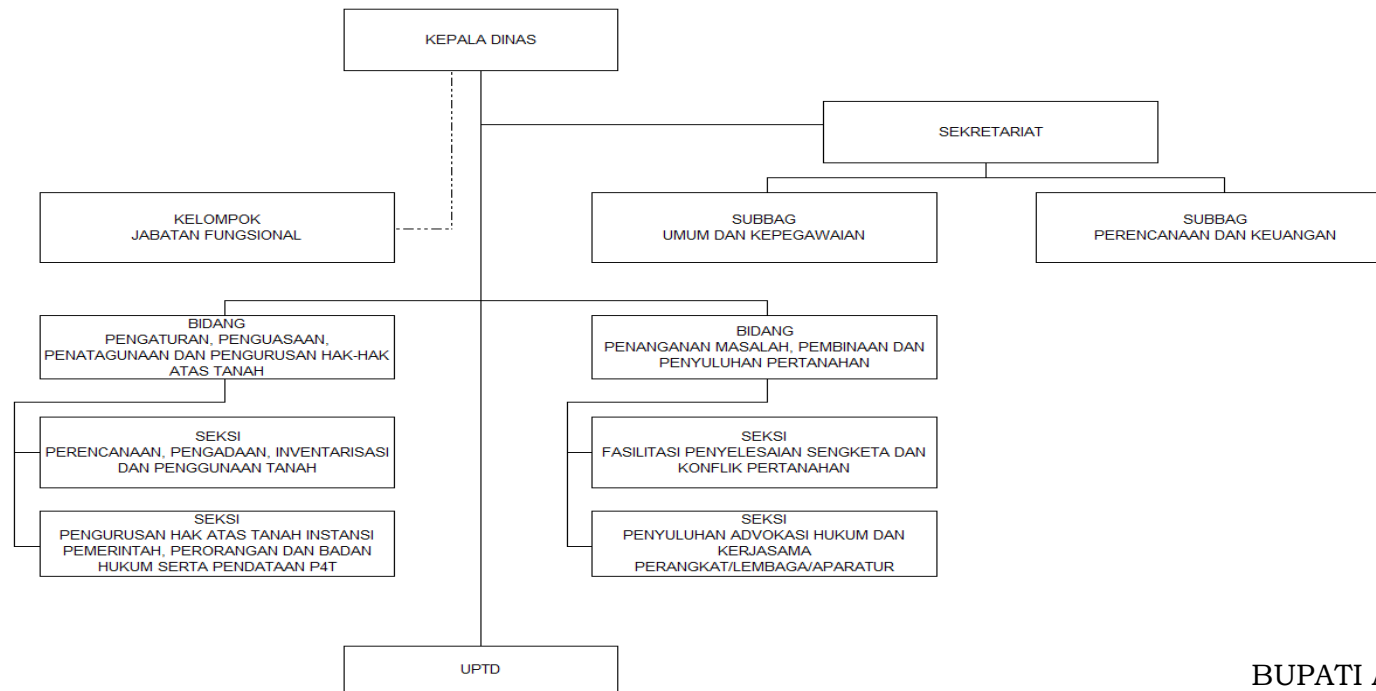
KEPALA DINAS

SEKRETARIAT

KELOMPOK
JABATAN FUNGSIONAL

SUBBAG
UMUM DAN KEPEGAWAIAN

SUBBAG
PERENCANAAN DAN KEUANGAN

BIDANG
PENGATURAN, PENGUASAAN, PENATAGUNAAN DAN PENGURUSAN HAK-HAK ATAS TANAH

SEKSI
PERENCANAAN, PENGADAAN, INVENTARISASI DAN PENGGUNAAN TANAH

SEKSI
PENGURUSAN HAK ATAS TANAH INSTANSI PEMERINTAH, PERORANGAN DAN BADAN HUKUM SERTA PENDATAAN P4T

BIDANG
PENANGANAN MASALAH, PEMBINAAN DAN PENYULUHAN PERTANAHAN

SEKSI
FASILITASI PENYELESAIAN SENGKETA DAN KONFLIK PERTANAHAN

SEKSI
PENYULUHAN ADVOKASI HUKUM DAN KERJASAMA PERANGKAT/LEMBAGA/APARATUR

UPTD

BUPATI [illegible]